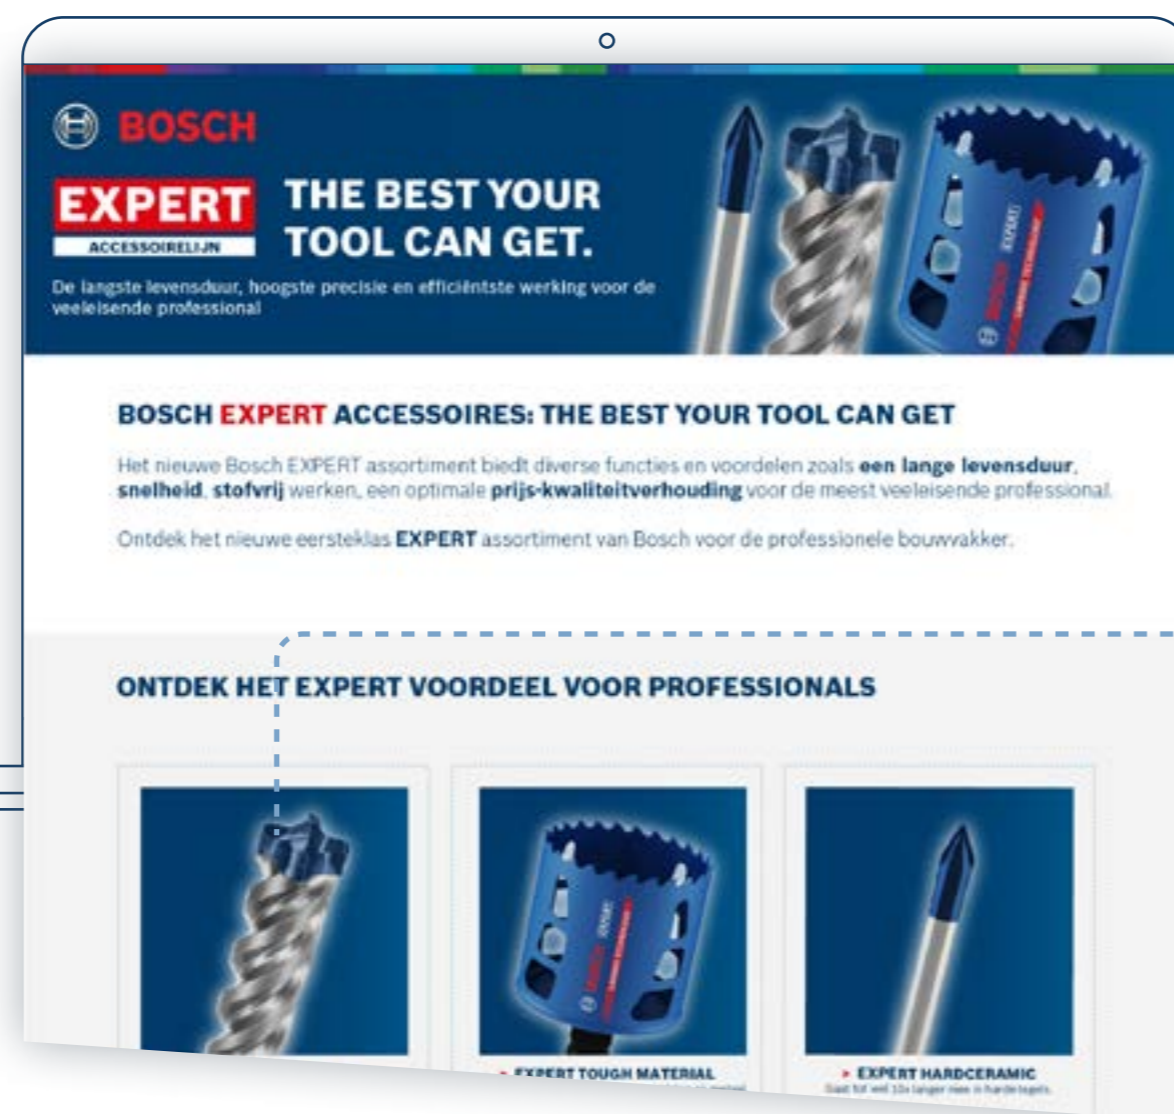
BOSCH

EXPERT
ACCESSOIRELIJN

THE BEST YOUR TOOL CAN GET.

De langste levensduur, hoogste precisie en efficiëntste werking voor de veeleisende professional

BOSCH EXPERT ACCESSOIRES: THE BEST YOUR TOOL CAN GET

Het nieuwe Bosch EXPERT assortiment biedt diverse functies en voordelen zoals **een lange levensduur**, **snelheid**, **stofvrij** werken, een optimale **prijs-kwaliteitverhouding** voor de meest veeleisende professional.

Ontdek het nieuwe eersteklas **EXPERT** assortiment van Bosch voor de professionele bouwvakker.

ONTDEK HET EXPERT VOORDEEL VOOR PROFESSIONALS

EXPERT TOUGH MATERIAL
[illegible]

EXPERT HARDCERAMIC
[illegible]